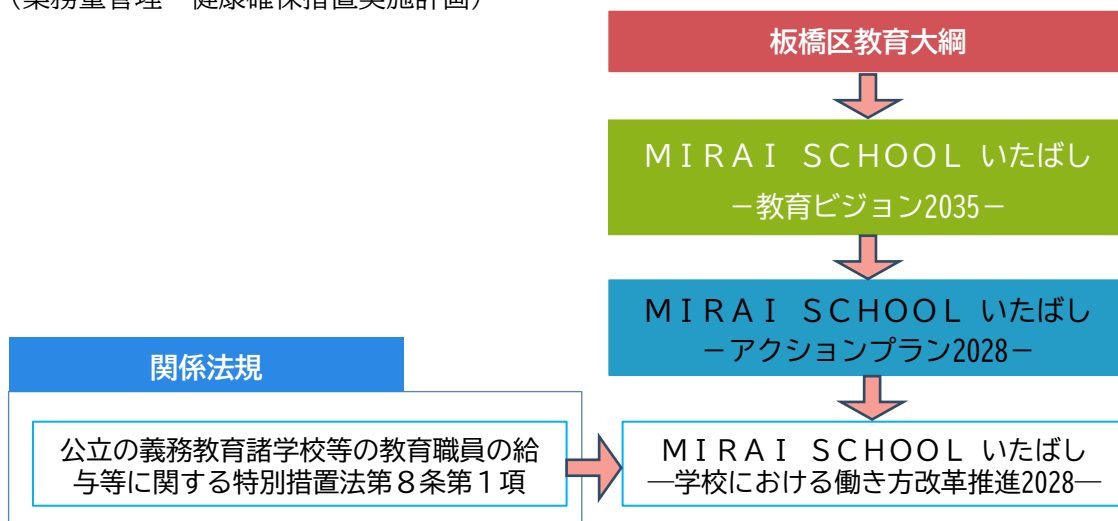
（業務量管理・健康確保措置実施計画）

板橋区教育大綱

MIRAI SCHOOL いたばし
－教育ビジョン2035－

MIRAI SCHOOL いたばし
－アクションプラン2028－

関係法規

公立の義務教育諸学校等の教育職員の給与等に関する特別措置法第８条第１項

MIRAI SCHOOL いたばし
─学校における働き方改革推進2028─